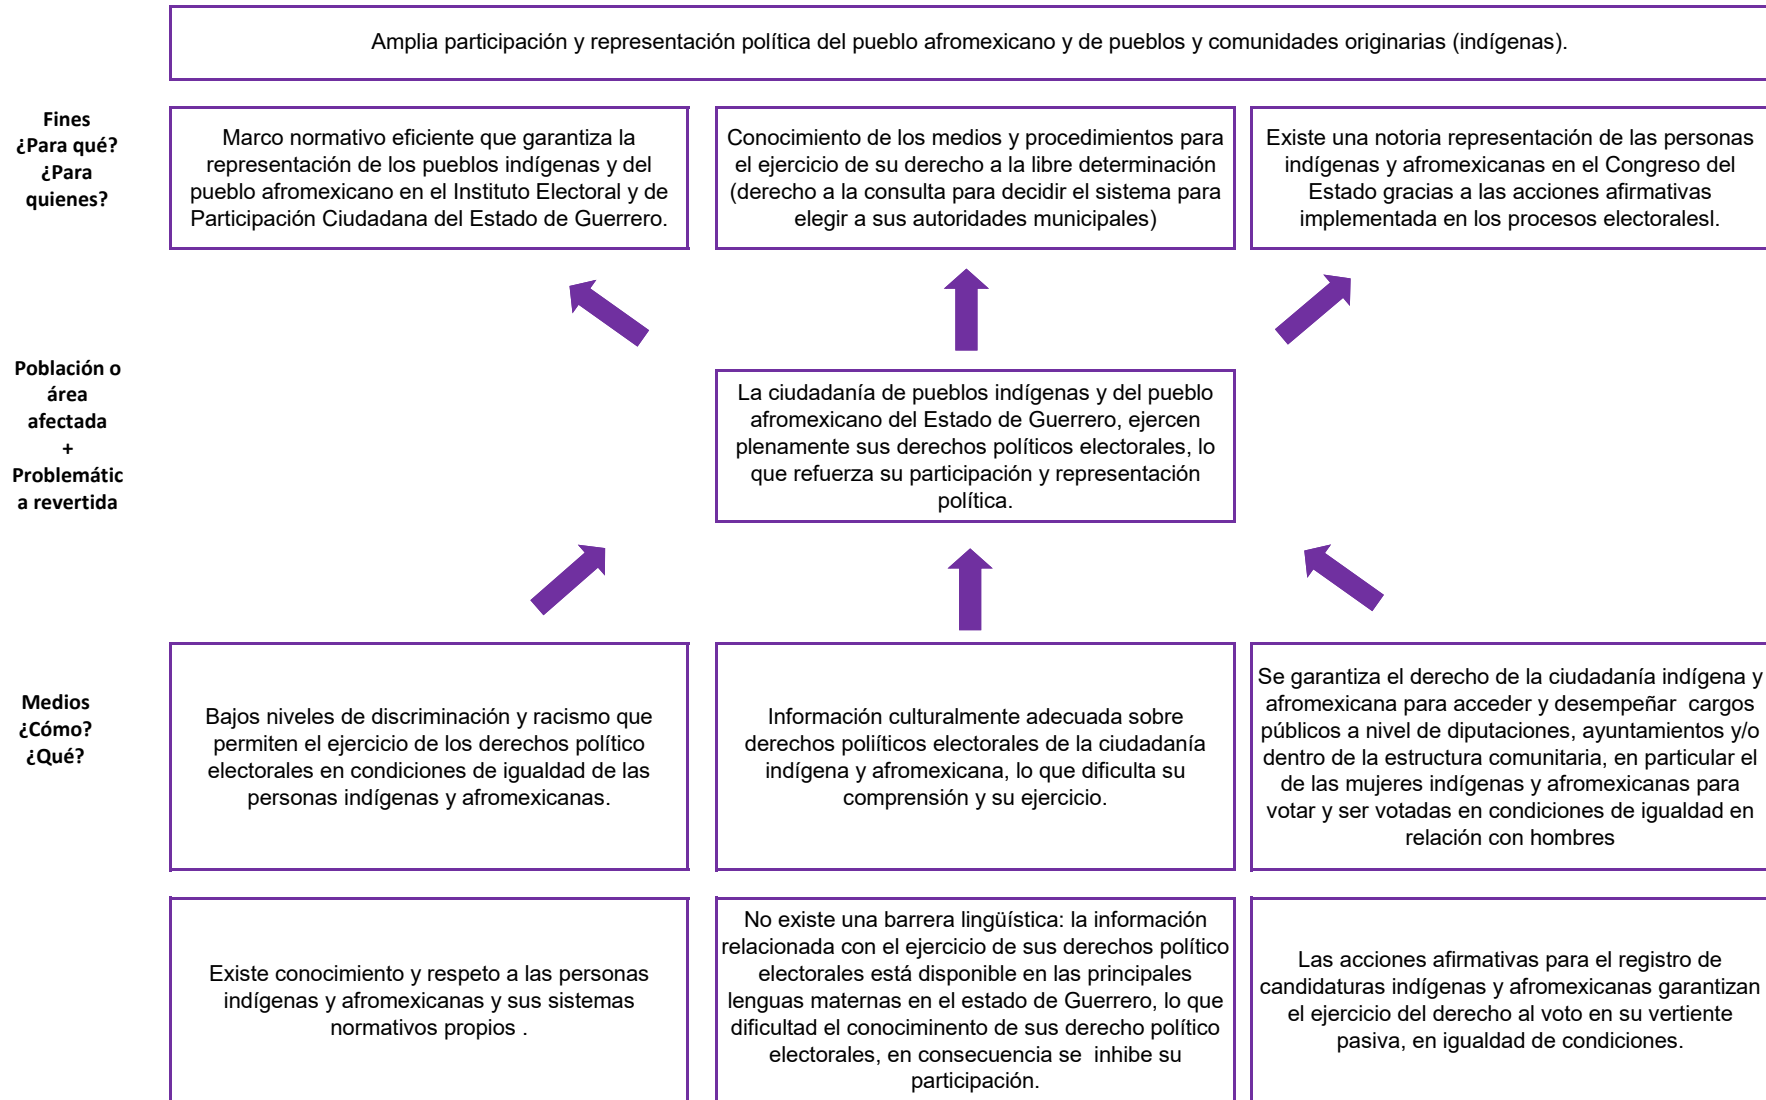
Amplia participación y representación política del pueblo afromexicano y de pueblos y comunidades originarias (indígenas).

Fines
¿Para qué?
¿Para quienes?

Marco normativo eficiente que garantiza la representación de los pueblos indígenas y del pueblo afromexicano en el Instituto Electoral y de Participación Ciudadana del Estado de Guerrero.

Conocimiento de los medios y procedimientos para el ejercicio de su derecho a la libre determinación (derecho a la consulta para decidir el sistema para elegir a sus autoridades municipales)

Existe una notoria representación de las personas indígenas y afromexicanas en el Congreso del Estado gracias a las acciones afirmativas implementada en los procesos electoralesl.

Población o área afectada
+
Problemática revertida

La ciudadanía de pueblos indígenas y del pueblo afromexicano del Estado de Guerrero, ejercen plenamente sus derechos políticos electorales, lo que refuerza su participación y representación política.

Medios
¿Cómo?
¿Qué?

Bajos niveles de discriminación y racismo que permiten el ejercicio de los derechos político electorales en condiciones de igualdad de las personas indígenas y afromexicanas.

Información culturalmente adecuada sobre derechos poliíticos electorales de la ciudadanía indígena y afromexicana, lo que dificulta su comprensión y su ejercicio.

Se garantiza el derecho de la ciudadanía indígena y afromexicana para acceder y desempeñar cargos públicos a nivel de diputaciones, ayuntamientos y/o dentro de la estructura comunitaria, en particular el de las mujeres indígenas y afromexicanas para votar y ser votadas en condiciones de igualdad en relación con hombres

Existe conocimiento y respeto a las personas indígenas y afromexicanas y sus sistemas normativos propios .

No existe una barrera lingüística: la información relacionada con el ejercicio de sus derechos político electorales está disponible en las principales lenguas maternas en el estado de Guerrero, lo que dificultad el conociminento de sus derecho político electorales, en consecuencia se inhibe su participación.

Las acciones afirmativas para el registro de candidaturas indígenas y afromexicanas garantizan el ejercicio del derecho al voto en su vertiente pasiva, en igualdad de condiciones.